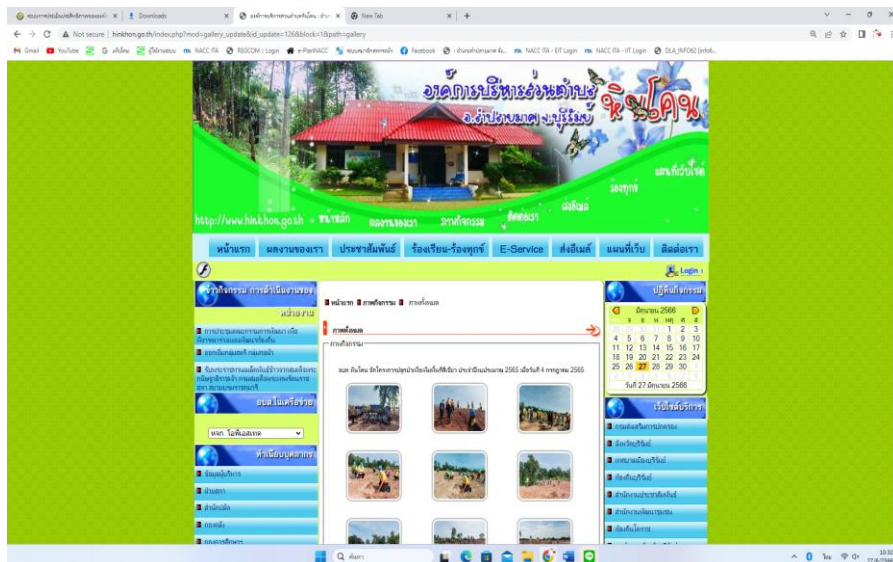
Downloads
New Tab
Not secure | hinkhon.go.th/index.php?mod=gallery_update&id_update=126&block=1&path=gallery
Gmail YouTube NACC ITA RBCOM : Login e-PlanNACC Facebook NACC ITA - EIT Login NACC ITA - IIT Login DLA_INFO62

องค์การบริหารส่วนตำบลหินโคน
อ.ลำปลายมาศ จ.บุรีรัมย์
http://www.hinkhon.go.th
หน้าแรก ผลงานของเรา ประชาสัมพันธ์ ร้องเรียน-ร้องทุกข์ E-Service ส่งอีเมล์ แผนที่เว็บ ติดต่อเรา
Login :
ข่าวกิจกรรม การดำเนินงานของหน่วยงาน
หน้าแรก ภาพกิจกรรม ภาพทั้งหมด
ภาพทั้งหมด
ภาพกิจกรรม
อบต. หินโคน จัดโครงการปลูกป่าเฉลิมพระเกียรติ ประจำปีงบประมาณ 2565 เมื่อวันที่ 4 กรกฎาคม 2565
อบต.ในเครือข่าย
หัวเนียบบุคลากร
ปฏิทินกิจกรรม
มิถุนายน 2566
| | | | | 1 | 2 | 3 |
|---|---|---|---|---|---|---|
| 4 | 5 | 6 | 7 | 8 | 9 | 10 |
| 11 | 12 | 13 | 14 | 15 | 16 | 17 |
| 18 | 19 | 20 | 21 | 22 | 23 | 24 |
| 25 | 26 | 27 | 28 | 29 | 30 | |
วันที่ 27 มิถุนายน 2566
เว็บไซต์บริการ